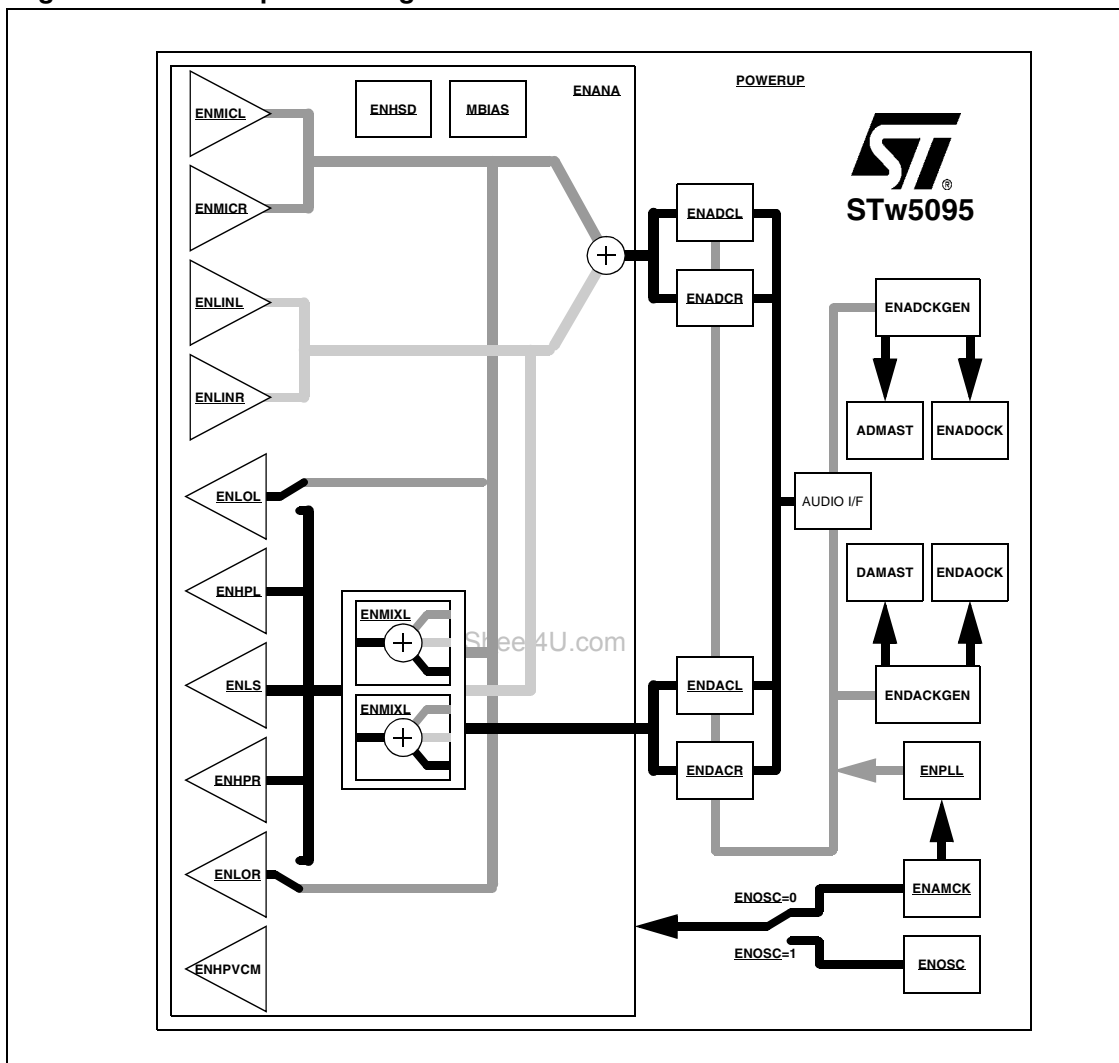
ENANA

POWERUP

ENHSD

MBIAS

ENMICL

ENMICR

ENLINL

ENLINR

STw5095

ENADCL

ENADCR

ENADCKGEN

ADMAST

ENADOCK

ENLOL

AUDIO I/F

DAMAST

ENDAOCK

ENHPL

ENMIXL

SheetU.com

ENLS

ENMIXL

ENDACL

ENDACKGEN

ENHPR

ENDACR

ENPLL

ENLOR

ENAMCK

ENOSC=0

ENOSC=1

ENOSC

ENHPVCM